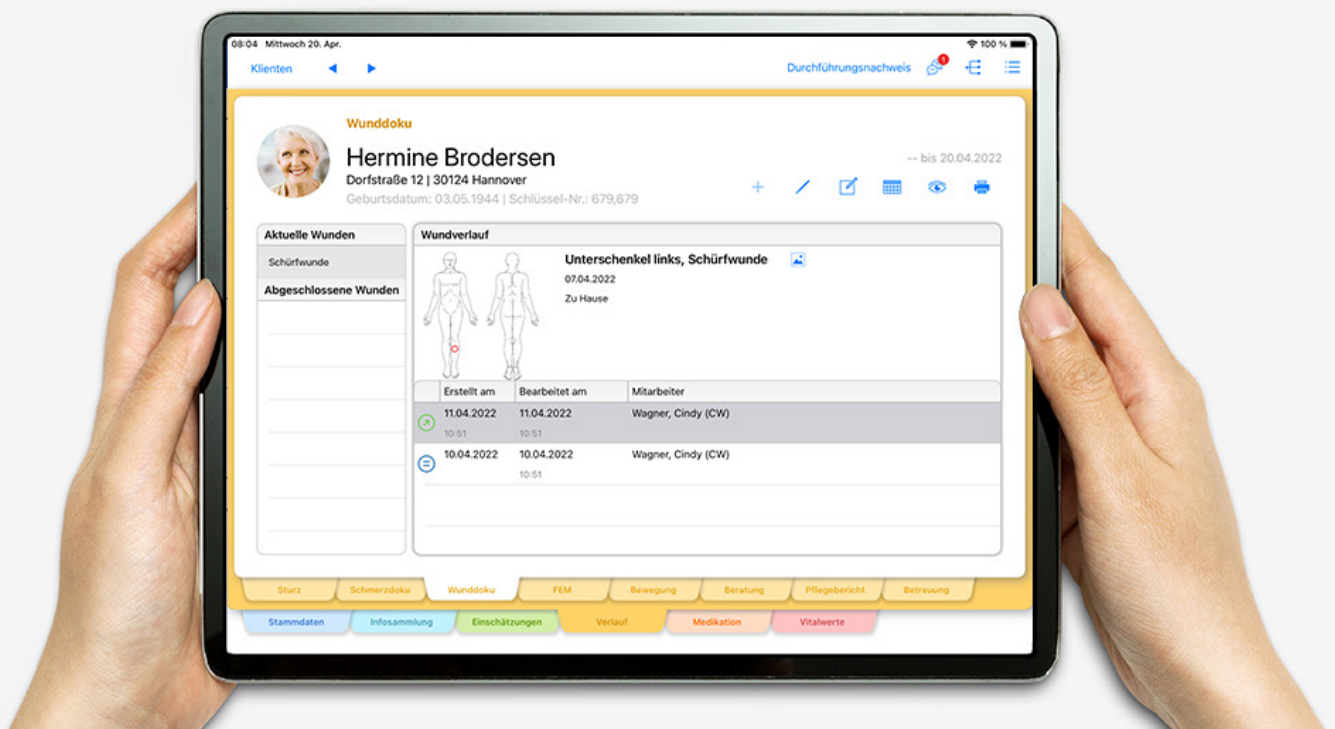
08:04 Mittwoch 20. Apr.

100 %

Klienten

Durchführungsnachweis

1

Wunddoku

Hermine Brodersen

Dorfstraße 12 | 30124 Hannover

Geburtsdatum: 03.05.1944 | Schlüssel-Nr.: 679,679

-- bis 20.04.2022

Aktuelle Wunden

Schürfwunde

Abgeschlossene Wunden

Wundverlauf

Unterschenkel links, Schürfwunde

07.04.2022

Zu Hause

| | Erstellt am | Bearbeitet am | Mitarbeiter |
|---|---|---|---|
| | 11.04.2022 10:51 | 11.04.2022 10:51 | Wagner, Cindy (CW) |
| | 10.04.2022 | 10.04.2022 10:51 | Wagner, Cindy (CW) |

Sturz | Schmerzdoku | Wunddoku | FEM | Bewegung | Beratung | Pflegebericht | Betreuung

Stammdaten | Infosammlung | Einschätzungen | Verlauf | Medikation | Vitalwerte